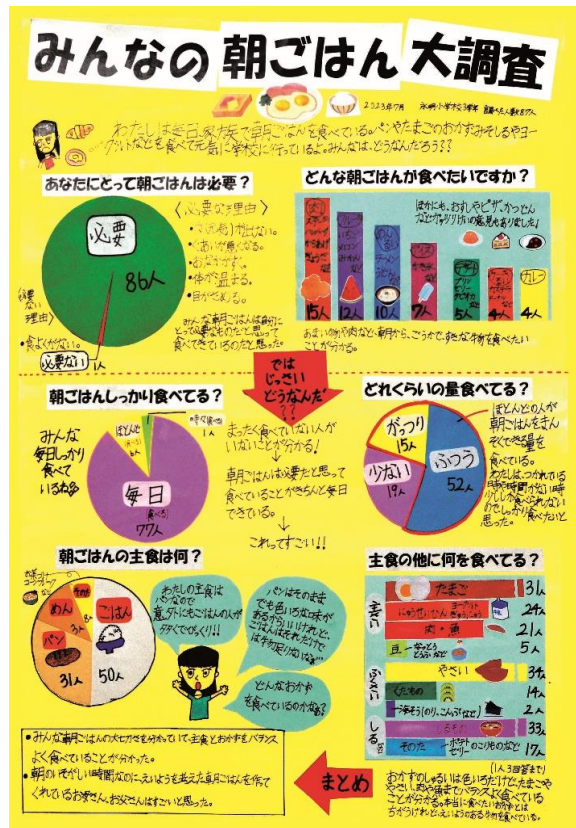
みんなの朝ごはん大調査

2023年7月　○○小学校3年生　回答…6年生全員87人

わたしは毎日家族で朝ごはんを食べている。パンやたまごのおかずやみそしるやヨーグルトなどを食べて元気に学校に行っている。みんなは、どうなんだろう？？

あなたにとって朝ごはんは必要？

必要　86人

〈必要な理由〉
・つかれ、頭が働かない。
・元気が出る。
・おなかすく。
・体が温まる。
・目がさめる。

〈必要ない理由〉
・食よくがない。

必要ない　1人

みんな朝ごはんは絶対にとって大事なものだと思って食べてきているのだと思った。

どんな朝ごはんが食べたいですか？

ほかにも、おにりやピザ、かつどん、ホットケーキなどの意見もありました！

15人　11人　10人　7人　5人　4人　4人

あまい物や肉など、朝から、ごうかで、好きな物を食べたいことが分かる。

では じっさいどうなんだ？？

朝ごはんしっかり食べてる？

みんな毎日しっかり食べているね。

毎日　77人

ほとんど　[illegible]

食べない　1人

まったく食べていない人がいないことが分かる！

朝ごはんは必要だと思って食べていることがきちんと毎日できている。

これってすごい！！

どれくらいの量食べてる？

がっつり　15人
少ない　19人
ふつう　52人

ほとんどの人が朝ごはんをきちんとそてきな量を食べている。　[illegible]

朝ごはんの主食は何？

ごはん　50人
パン　31人
めん

わたしの主食はパンなので意外にもごはんの人が多くてびっくり！！

パンはそのままでも色いろな味があるからいいけれど、ごはんはそれだけではものたりないな…。

どんなおかずを食べているのかな？

主食の他に何を食べてる？

主なおかず
たまご　31人
ヨーグルト　24人
肉・魚　21人
豆・大豆　5人

ふくさい
やさい　34人
くだもの　14人
つけもの　2人

しる
みそしる　33人
その他　17人

（1人3回答まで）

おかずのしるいは色いろだけど、たまごや、やさい、みそしるでバランスよく食べていることが分かる。自分にあったおかずをえらんでいるようだ。

まとめ

・みんな朝ごはんの大切さを分かっていて、主食とおかずをバランスよく食べていることが分かった。
・朝のいそがしい時間なのにえいようを考えた朝ごはんを作ってくれているお母さん、お父さんはすごいと思った。